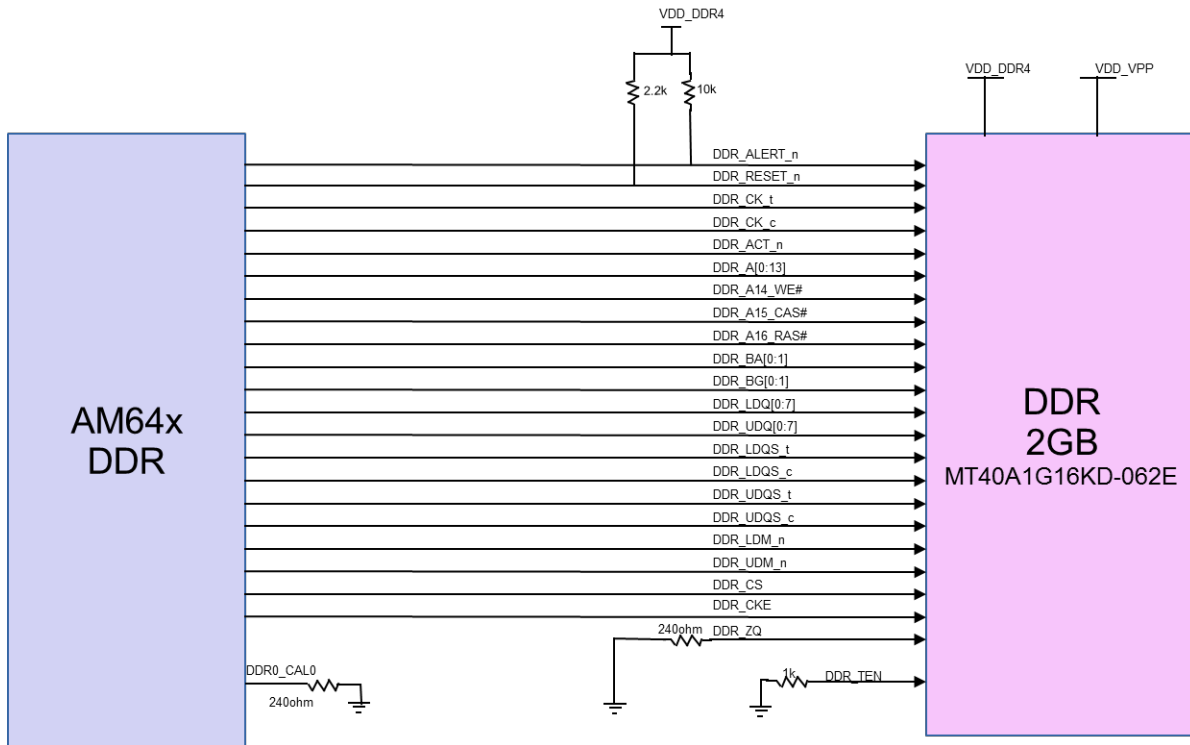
VDD_DDR4

2.2k

10k

VDD_DDR4

VDD_VPP

AM64x
DDR

DDR_ALERT_n
DDR_RESET_n
DDR_CK_t
DDR_CK_c
DDR_ACT_n
DDR_A[0:13]
DDR_A14_WE#
DDR_A15_CAS#
DDR_A16_RAS#
DDR_BA[0:1]
DDR_BG[0:1]
DDR_LDQ[0:7]
DDR_UDQ[0:7]
DDR_LDQS_t
DDR_LDQS_c
DDR_UDQS_t
DDR_UDQS_c
DDR_LDM_n
DDR_UDM_n
DDR_CS
DDR_CKE
240ohm DDR_ZQ
1k DDR_TEN

DDR0_CAL0
240ohm

DDR
2GB
MT40A1G16KD-062E